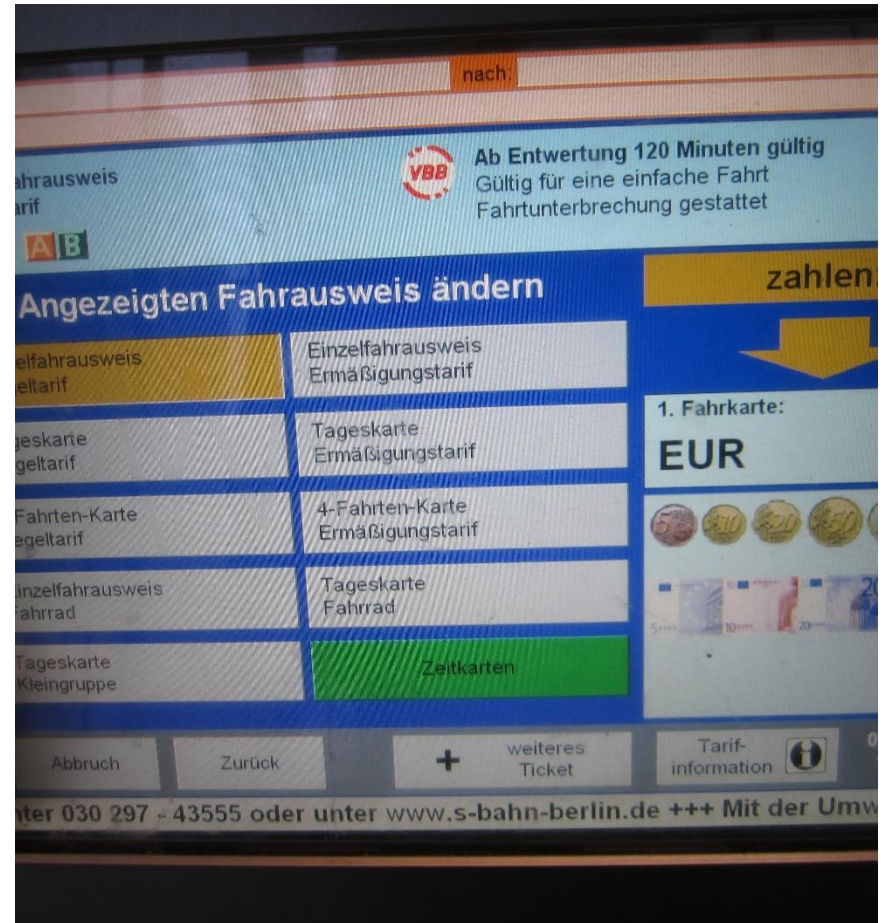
nach:

ahrausweis
arif

A B

VBB

Ab Entwertung 120 Minuten gültig
Gültig für eine einfache Fahrt
Fahrtunterbrechung gestattet

Angezeigten Fahrausweis ändern

zahlen

elfahrausweis
eltarif

Einzelfahrausweis
Ermäßigungstarif

geskarte
geltarif

Tageskarte
Ermäßigungstarif

Fahrten-Karte
egeltarif

4-Fahrten-Karte
Ermäßigungstarif

inzelfahrausweis
ahrrad

Tageskarte
Fahrrad

Tageskarte
Kleingruppe

Zeitkarten

1. Fahrkarte:

EUR

Abbruch

Zurück

+ weiteres Ticket

Tarif-information

nter 030 297 - 43555 oder unter www.s-bahn-berlin.de +++ Mit der Umw